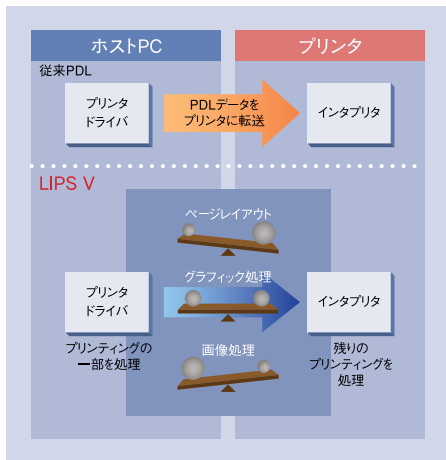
ホストPC

プリンタ

従来PDL

プリンタドライバ

PDLデータをプリンタに転送

インタプリタ

LIPS V

ページレイアウト

グラフィック処理

プリンタドライバ

インタプリタ

画像処理

プリンティングの一部を処理

残りのプリンティングを処理